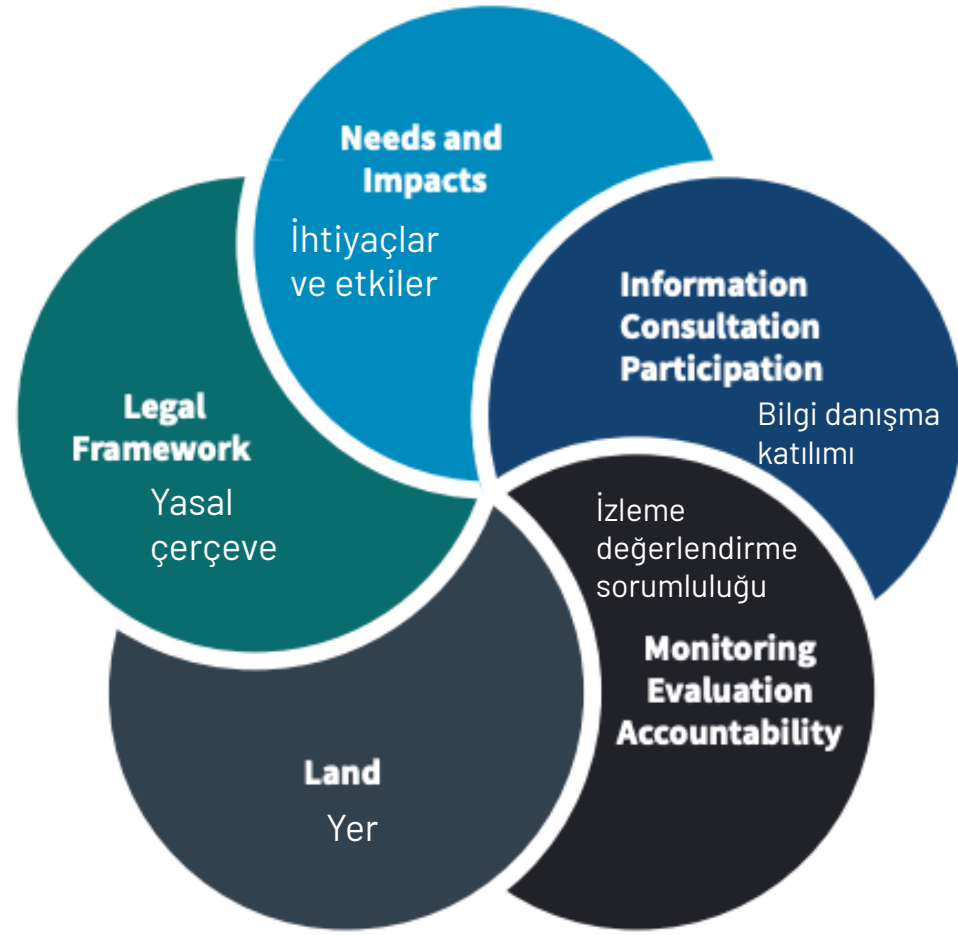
Needs and Impacts

İhtiyaçlar ve etkiler

Information Consultation Participation

Bilgi danışma katılımı

Legal Framework

Yasal çerçeve

İzleme değerlendirme sorumluluğu

Monitoring Evaluation Accountability

Land

Yer